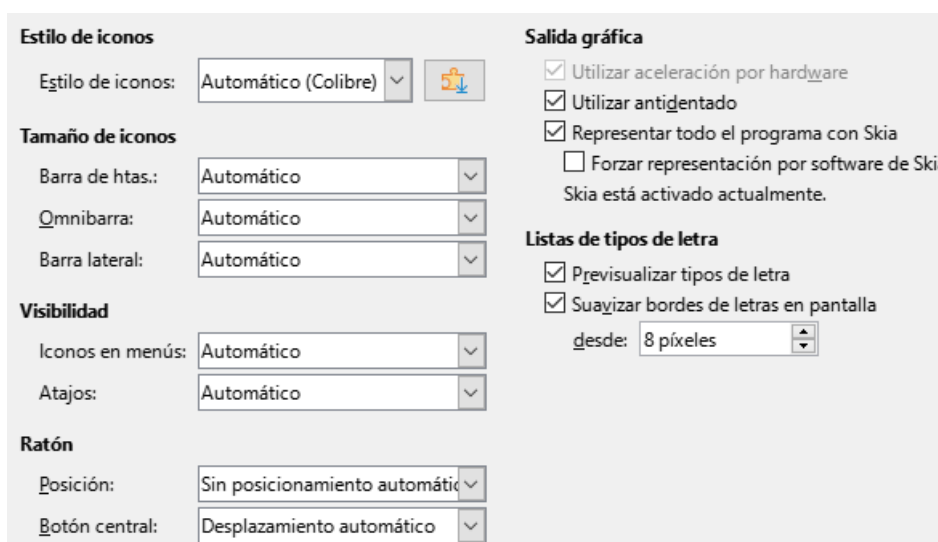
Estilo de iconos

Estilo de iconos: Automático (Colibre)

Tamaño de iconos

Barra de htas.: Automático

Omnibarra: Automático

Barra lateral: Automático

Visibilidad

Iconos en menús: Automático

Atajos: Automático

Ratón

Posición: Sin posicionamiento automátic

Botón central: Desplazamiento automático

Salida gráfica

Utilizar aceleración por hardware

Utilizar antidentado

Representar todo el programa con Skia

Forzar representación por software de Ski

Skia está activado actualmente.

Listas de tipos de letra

Previsualizar tipos de letra

Suavizar bordes de letras en pantalla

desde: 8 píxeles